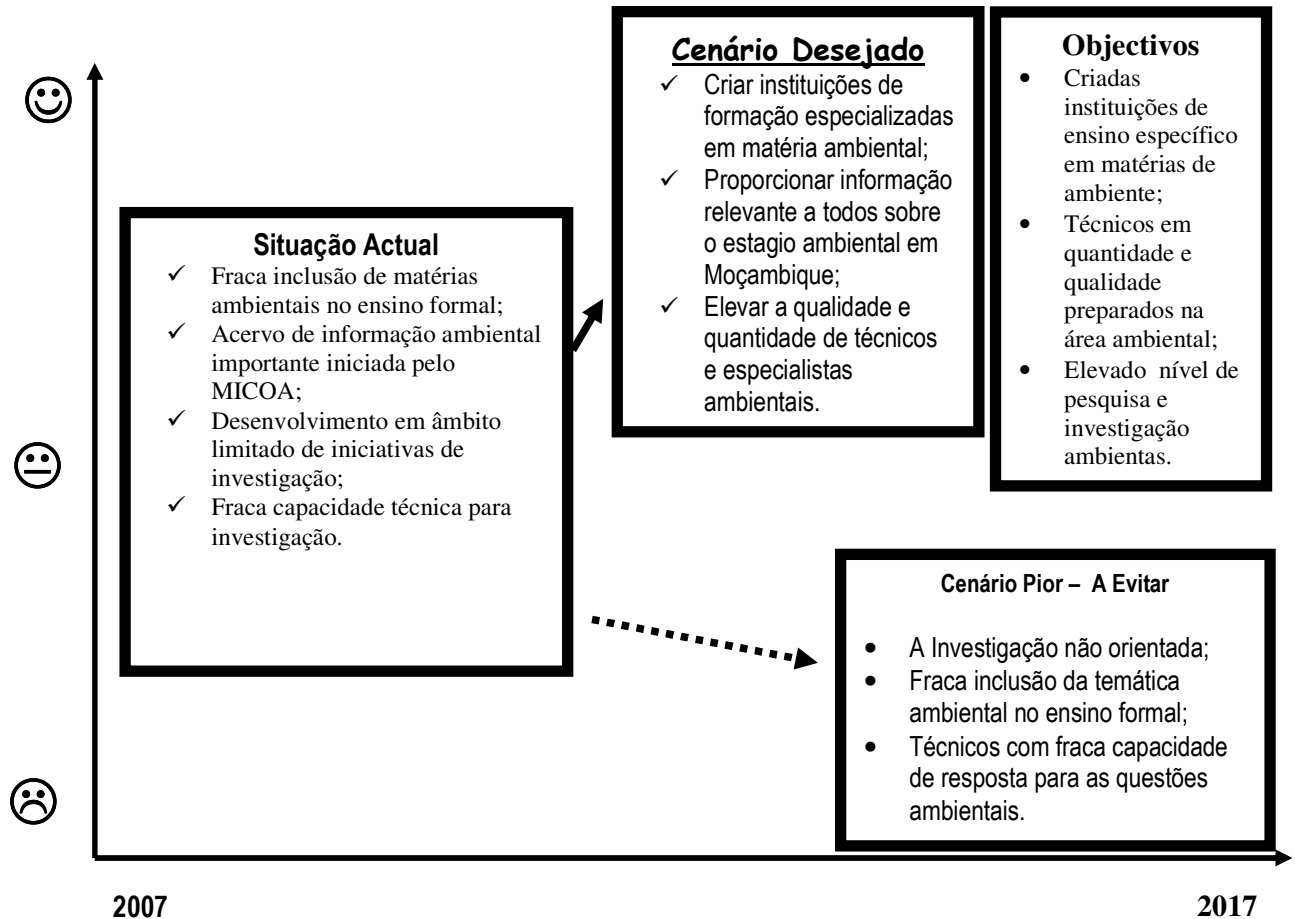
Cenário Desejado
- ✓ Criar instituições de formação especializadas em matéria ambiental;
- ✓ Proporcionar informação relevante a todos sobre o estagio ambiental em Moçambique;
- ✓ Elevar a qualidade e quantidade de técnicos e especialistas ambientais.

Objectivos
- Criadas instituições de ensino específico em matérias de ambiente;
- Técnicos em quantidade e qualidade preparados na área ambiental;
- Elevado nível de pesquisa e investigação ambientas.

Situação Actual
- ✓ Fraca inclusão de matérias ambientais no ensino formal;
- ✓ Acervo de informação ambiental importante iniciada pelo MICOA;
- ✓ Desenvolvimento em âmbito limitado de iniciativas de investigação;
- ✓ Fraca capacidade técnica para investigação.

Cenário Pior – A Evitar
- A Investigação não orientada;
- Fraca inclusão da temática ambiental no ensino formal;
- Técnicos com fraca capacidade de resposta para as questões ambientais.

2007

2017